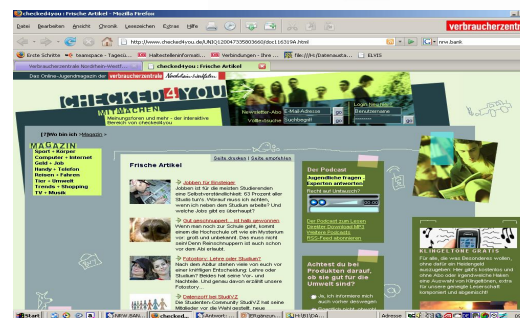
checked4you : Frische Artikel - Mozilla Firefox

Datei Bearbeiten Ansicht Chronik Lesezeichen Extras Hilfe

verbraucherzentrale

http://www.checked4you.de/UNIQ120047735860360/doc1653 94.html

Erste Schritte teamspace - Tagesü... Haltestelleninformati... Verbindungen - Ihre ... file:///H:/Datenausta... ELVIS

Verbraucherzentrale Nordrhein-Westf... checked4you : Frische Artikel

Das Online-Jugendmagazin der verbraucherzentrale Nordrhein-Westfalen

CHECKED 4 YOU

MITMACHEN

Meinungsforen und mehr - der interaktive Bereich von checked4you

Newsletter-Abo E-Mail-Adresse
Volltextsuche Suchbegriff

Login Mitmachen
Benutzername

[?] Wo bin ich >Magazin >

MAGAZIN
Sport + Körper
Computer + Internet
Geld + Job
Handy + Telefon
Reisen + Fahren
Tier + Umwelt
Trends + Shopping
TV + Musik

Seite drucken | Seite empfehlen

Frische Artikel

Jobben für Studium
Jobben ist für die meisten Studierenden eine Selbstverständlichkeit: 63 Prozent aller Studis tun's. Worauf muss ich achten, wenn ich neben dem Studium arbeite? Und welche Jobs gibt es überhaupt?

Gut reinschnuppern - ist halb gewonnen
Wenn man noch zur Schule geht, kommt einem die Hochschule oft wie ein Monstrum vor: groß und unbekannt. Ein guter Schritt sind Reinschnuppern ist auch schon vor dem Abi erlaubt.

Fotostory: Lehre oder Studium?
Nach dem Abitur stehen viele von euch vor einer kniffligen Entscheidung: Lehre oder Studium? Beides hat seine Vor- und Nachteile. Und genau darum geht's in unserer Fotostory.

Datenprofil bei StudiVZ
Die Studenten-Community StudiVZ hat seine Mitglieder vor die Wahl gestellt, neue

Der Podcast
Jugendliche fragen - Experten antworten
Recht auf Umtausch?

Der Podcast zum Lesen
Direkter Download MP3
Weitere Podcasts
RSS-Feed abonnieren

Achtest du bei Produkten darauf, ob sie gut für die Umwelt sind?

Ja, ich informiere mich auch vorher darüber.

KLINGELTÖNE GRATIS
Für alle, die was Besonderes wollen, ohne dafür ein Heidengeld auszugeben. Hier gibt's kostenlos und ohne Abo oder irgendwelche Haken eine Auswahl von Klingeltönen, extra für unsere Leserinnen kreativ komponiert und abgemischt!

Start NRW.BAN... Fahrplan checked... Dokument... Adresse